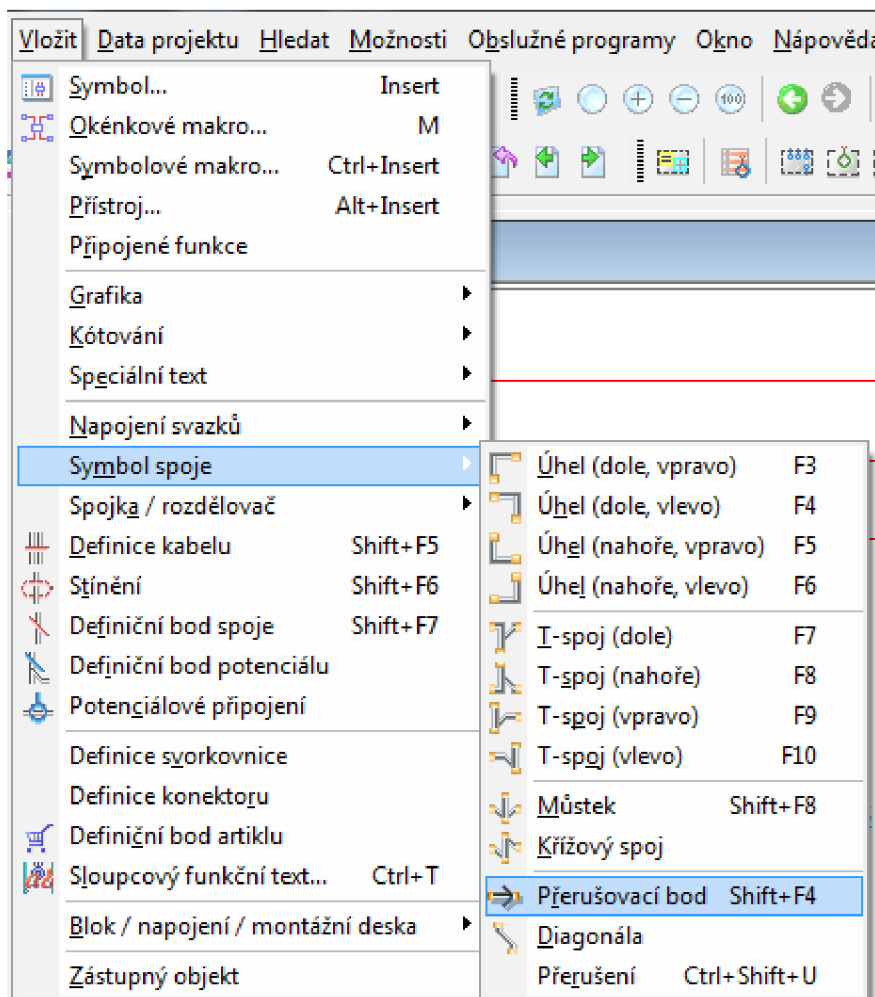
Vložit Data projektu Hledat Možnosti Obslužné programy Okno Nápověda

Symbol... Insert
Okénkové makro... M
Symbolové makro... Ctrl+Insert
Přístroj... Alt+Insert
Připojené funkce

Grafika
Kótování
Speciální text

Napojení svazků
Symbol spoje
Spojka / rozdělovač
Definice kabelu Shift+F5
Stínění Shift+F6
Definiční bod spoje Shift+F7
Definiční bod potenciálu
Potenciálové připojení

Definice svorkovnice
Definice konektoru
Definiční bod artiklu
Sloupcový funkční text... Ctrl+T

Blok / napojení / montážní deska

Zástupný objekt

Úhel (dole, vpravo) F3
Úhel (dole, vlevo) F4
Úhel (nahoře, vpravo) F5
Úhel (nahoře, vlevo) F6

T-spoj (dole) F7
T-spoj (nahoře) F8
T-spoj (vpravo) F9
T-spoj (vlevo) F10

Můstek Shift+F8
Křížový spoj

Přerušovací bod Shift+F4
Diagonála
Přerušení Ctrl+Shift+U